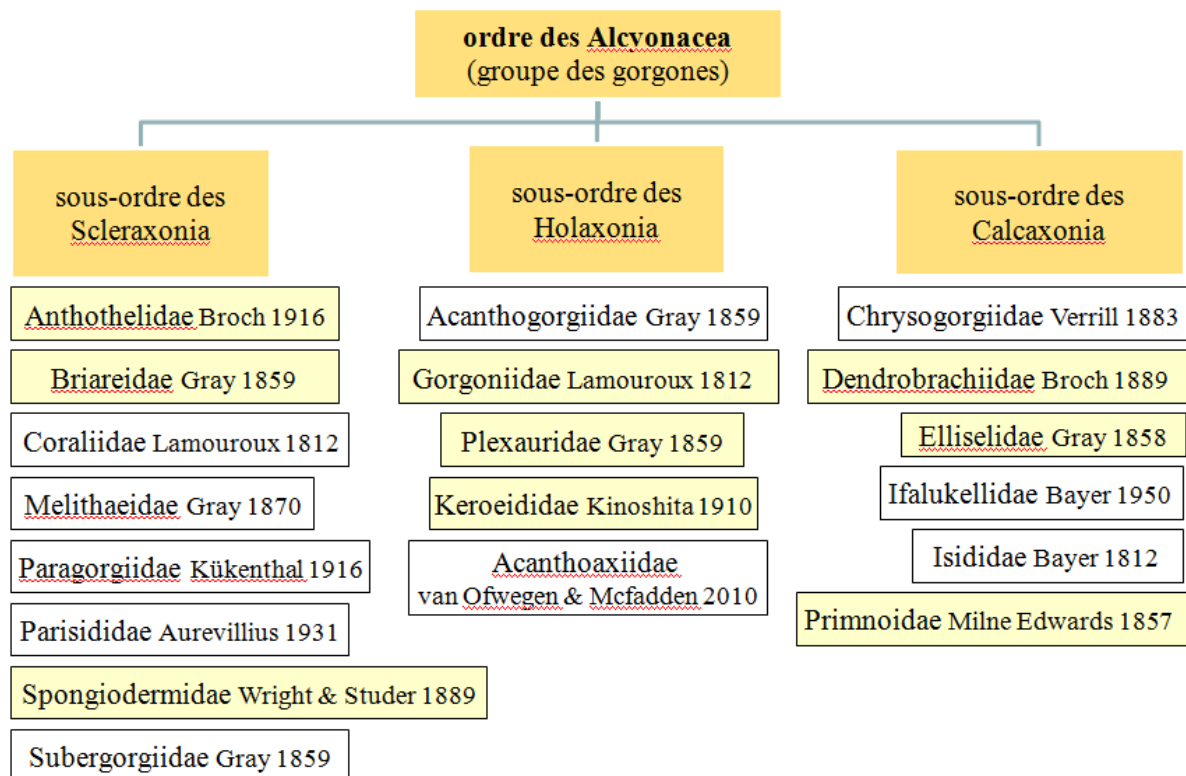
ordre des Alcyonacea
(groupe des gorgones)

sous-ordre des Scleraxonia

Anthothelidae Broch 1916
Briareidae Gray 1859
Coraliidae Lamouroux 1812
Melithaeidae Gray 1870
Paragorgiidae Kükenthal 1916
Parisididae Aurevillius 1931
Spongiodermidae Wright & Studer 1889
Subergorgiidae Gray 1859

sous-ordre des Holaxonia

Acanthogorgiidae Gray 1859
Gorgoniidae Lamouroux 1812
Plexauridae Gray 1859
Keroeididae Kinoshita 1910
Acanthoaxiidae van Ofwegen & Mcfadden 2010

sous-ordre des Calcaxonia

Chrysogorgiidae Verrill 1883
Dendrobrachiidae Broch 1889
Elliselidae Gray 1858
Ifalukellidae Bayer 1950
Isididae Bayer 1812
Primnoidae Milne Edwards 1857